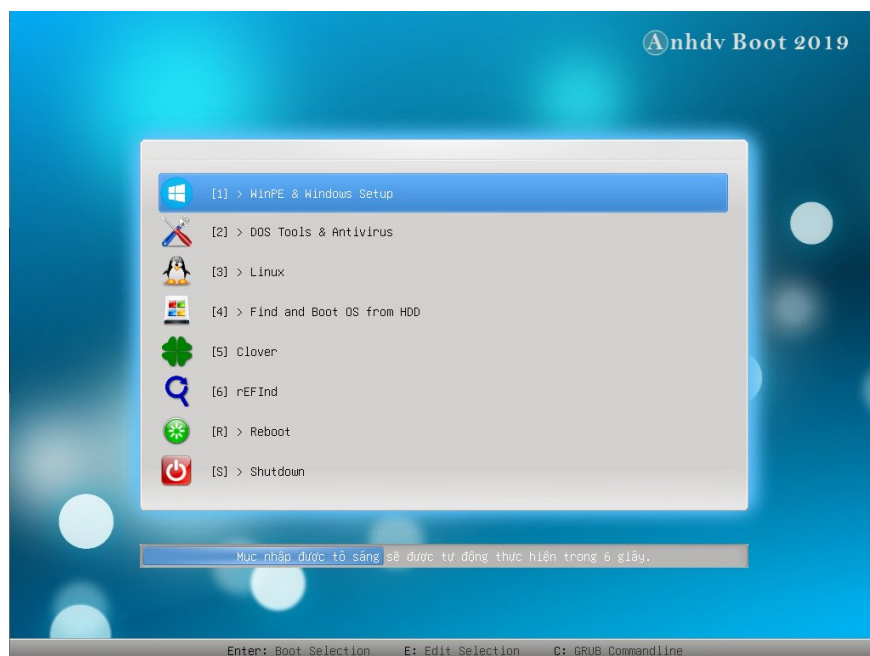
Anhdv Boot 2019

[1] > WinPE & Windows Setup

[2] > DOS Tools & Antivirus

[3] > Linux

[4] > Find and Boot OS from HDD

[5] Clover

[6] rEFInd

[R] > Reboot

[S] > Shutdown

Mục nhập được tô sáng sẽ được tự động thực hiện trong 6 giây.

Enter: Boot Selection E: Edit Selection C: GRUB Commandline